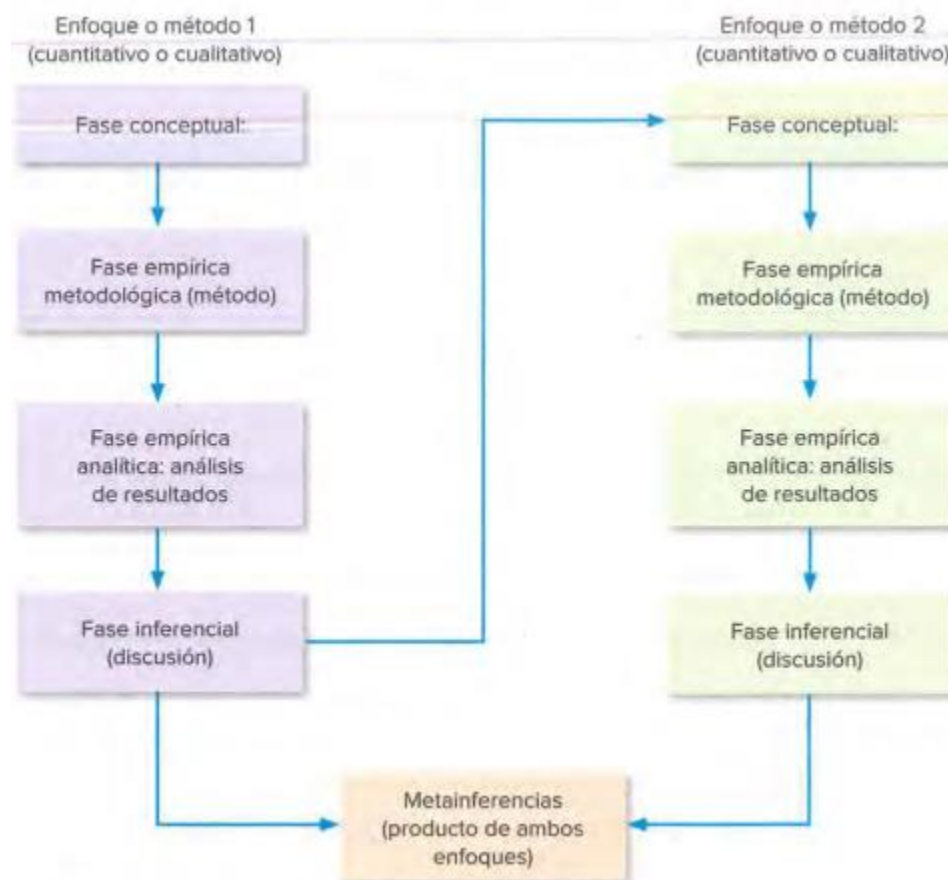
Enfoque o método 1
(cuantitativo o cualitativo)

Fase conceptual:

Fase empírica metodológica (método)

Fase empírica analítica: análisis de resultados

Fase inferencial (discusión)

Enfoque o método 2
(cuantitativo o cualitativo)

Fase conceptual:

Fase empírica metodológica (método)

Fase empírica analítica: análisis de resultados

Fase inferencial (discusión)

Metainferencias (producto de ambos enfoques)